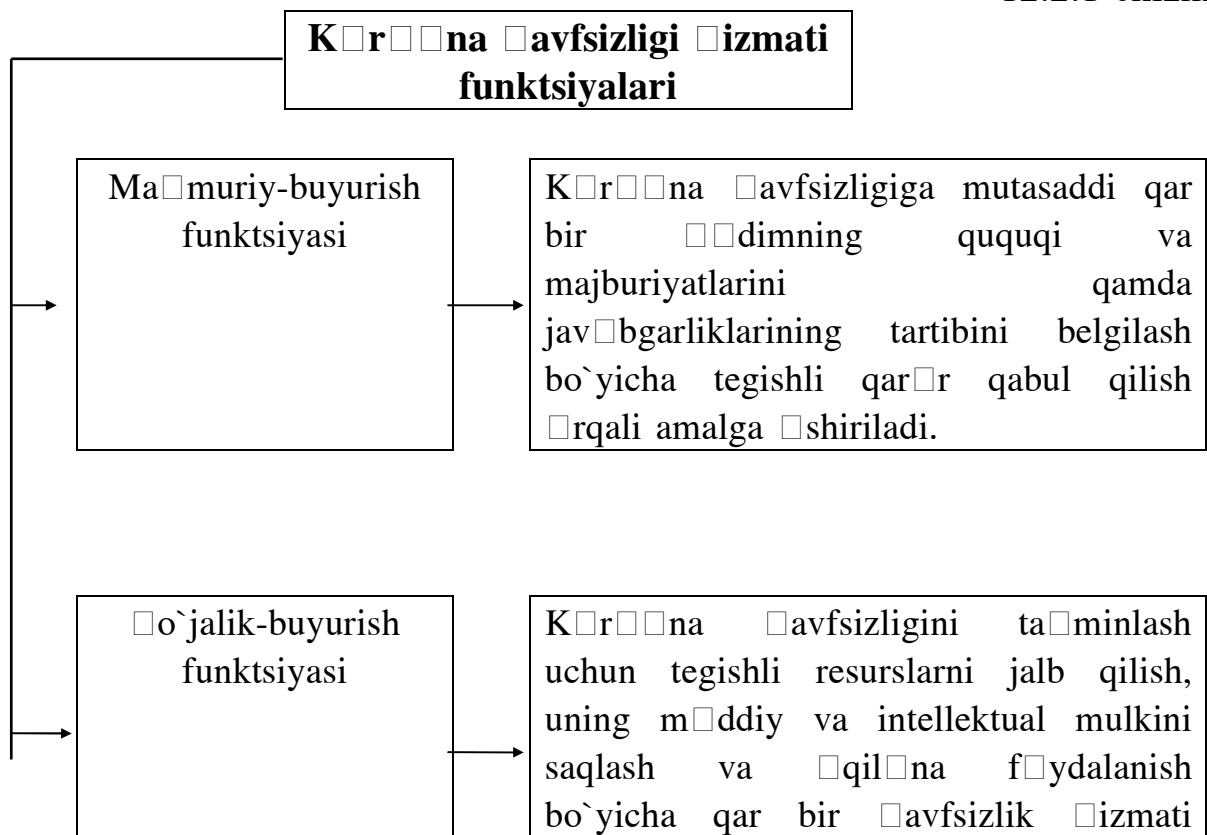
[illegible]

K□r□□na □avfsizligi □izmati funktsiyalari

Ma□muriy-buyurish funktsiyasi

K□r□□na □avfsizligiga mutasaddi qar bir □□dimning ququqi va majburiyatlarini qamda jav□bgarliklarining tartibini belgilash bo`yicha tegishli qar□r qabul qilish □rqali amalga □shiriladi.

□o`jalik-buyurish funktsiyasi

K□r□□na □avfsizligini ta□minlash uchun tegishli resurslarni jalb qilish, uning m□ddiy va intellektual mulkini saqlash va □qil□na f□ydalanish bo`yicha qar bir □avfsizlik □izmati